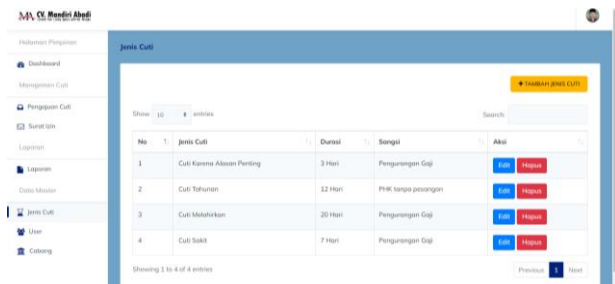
CV. Mandiri Abadi

Halaman Pegawai

Dashboard

Manajemen Cuti

Pengajuan Cuti

Surat Izin

Laporan

Laporan

Data Master

Jenis Cuti

User

Cabang

Jenis Cuti

+ TAMBAH JENIS CUTI

Show 10 entries

Search:

| No | Jenis Cuti | Durasi | Sangsi | Aksi |
|---|---|---|---|---|
| 1 | Cuti Karena Alasan Penting | 3 Hari | Pengurangan Gaji | Edit Hapus |
| 2 | Cuti Tahunan | 12 Hari | PHK tanpa pesangon | Edit Hapus |
| 3 | Cuti Melahirkan | 20 Hari | Pengurangan Gaji | Edit Hapus |
| 4 | Cuti Sakit | 7 Hari | Pengurangan Gaji | Edit Hapus |

Showing 1 to 4 of 4 entries

Previous 1 Next